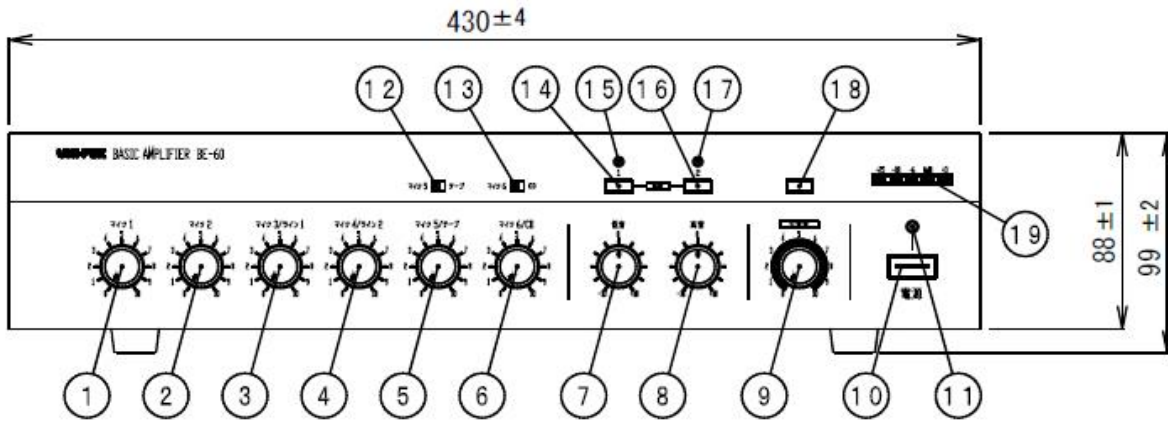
430±4

12 13 14 15 16 17 18

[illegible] BASIC AMPLIFIER BE-60

マイク5 テープ マイク6 CD

マイク1 マイク2 マイク3/ライン1 マイク4/ライン2 マイク5/テープ マイク6/CD 低音 高音

電源

19

88 ±1 99 ±2

1 2 3 4 5 6 7 8 9 10 11